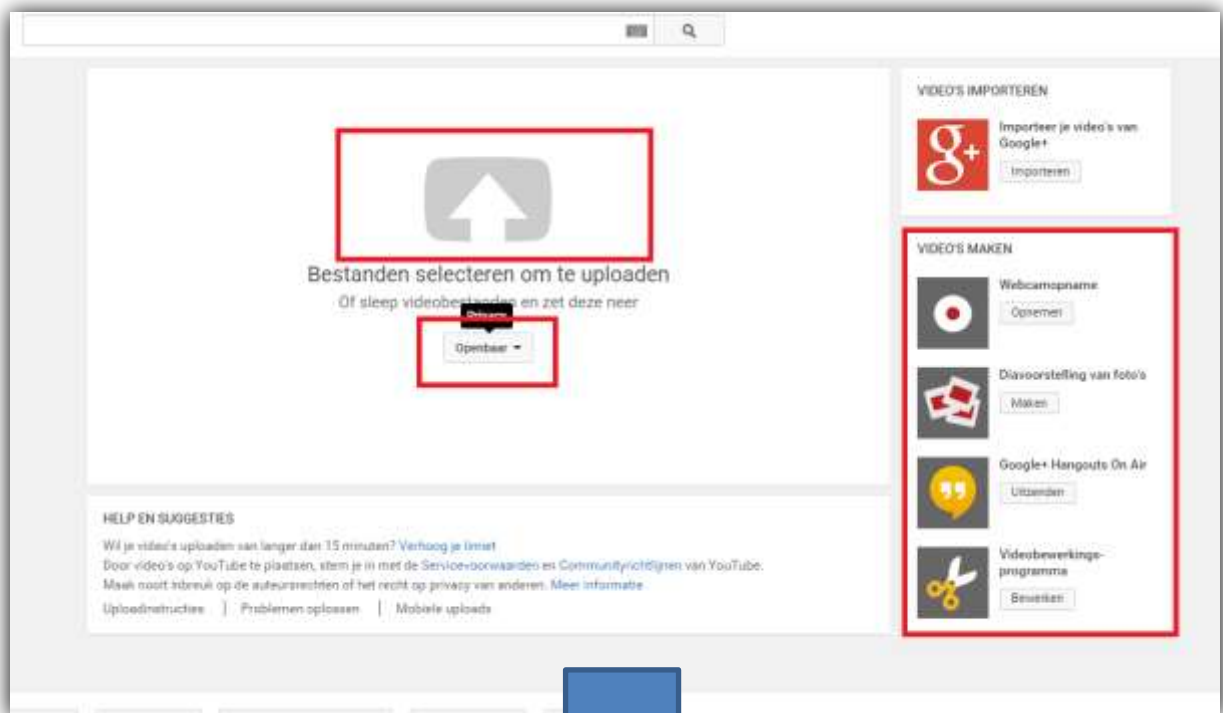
Bestanden selecteren om te uploaden

Of sleep videobestanden en zet deze neer

Privé

Openbaar

VIDEO'S IMPORTEREN

Importeer je video's van Google+

Importeren

VIDEO'S MAKEN

Webcamopname

Opnemen

Diavoorstelling van foto's

Maken

Google+ Hangouts On Air

Uitzenden

Videobewerkingsprogramma

Bewerken

HELP EN SUGGESTIES

Wil je video's uploaden van langer dan 15 minuten? Verhoog je limiet

Door video's op YouTube te plaatsen, stem je in met de Servicevoorwaarden en Communityrichtlijnen van YouTube.

Maak nooit inbreuk op de auteursrechten of het recht op privacy van anderen. Meer informatie

Uploadinstructies | Problemen oplossen | Mobiele uploads